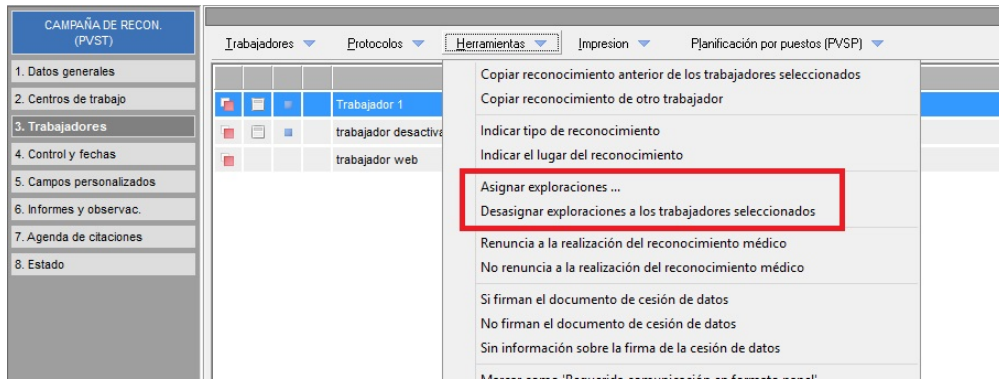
CAMPAÑA DE RECON. (PVST)

1. Datos generales
2. Centros de trabajo
3. Trabajadores
4. Control y fechas
5. Campos personalizados
6. Informes y observac.
7. Agenda de citaciones
8. Estado

Trabajadores Protocolos Herramientas Impresion Planificación por puestos (PVSP)

Trabajador 1
trabajador desactiva
trabajador web

Copiar reconocimiento anterior de los trabajadores seleccionados
Copiar reconocimiento de otro trabajador
Indicar tipo de reconocimiento
Indicar el lugar del reconocimiento
Asignar exploraciones ...
Desasignar exploraciones a los trabajadores seleccionados
Renuncia a la realización del reconocimiento médico
No renuncia a la realización del reconocimiento médico
Si firman el documento de cesión de datos
No firman el documento de cesión de datos
Sin información sobre la firma de la cesión de datos
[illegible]